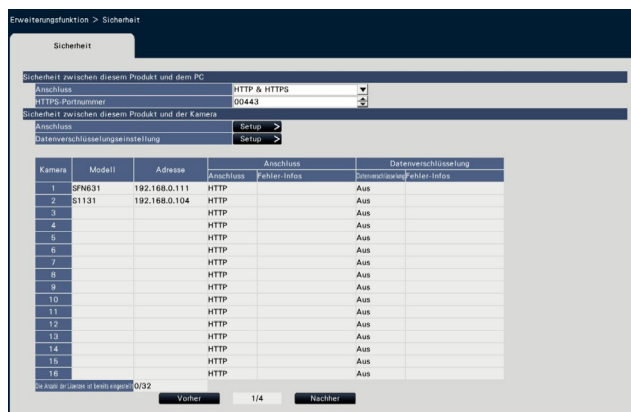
Erweiterungsfunktion > Sicherheit

Sicherheit

Sicherheit zwischen diesem Produkt und dem PC

Anschluss HTTP & HTTPS

HTTPS-Portnummer 00443

Sicherheit zwischen diesem Produkt und der Kamera

Anschluss Setup >

Datenverschlüsselungseinstellung Setup >

| Kamera | Modell | Adresse | Anschluss | Fehler-Infos | Datenverschlüsselung | Fehler-Infos |
|---|---|---|---|---|---|---|
| 1 | SFN631 | 192.168.0.111 | HTTP | | Aus | |
| 2 | S1131 | 192.168.0.104 | HTTP | | Aus | |
| 3 | | | HTTP | | Aus | |
| 4 | | | HTTP | | Aus | |
| 5 | | | HTTP | | Aus | |
| 6 | | | HTTP | | Aus | |
| 7 | | | HTTP | | Aus | |
| 8 | | | HTTP | | Aus | |
| 9 | | | HTTP | | Aus | |
| 10 | | | HTTP | | Aus | |
| 11 | | | HTTP | | Aus | |
| 12 | | | HTTP | | Aus | |
| 13 | | | HTTP | | Aus | |
| 14 | | | HTTP | | Aus | |
| 15 | | | HTTP | | Aus | |
| 16 | | | HTTP | | Aus | |

Die Anzahl der Libraries ist bereits eingestellt 0/32

Vorher 1/4 Nachher